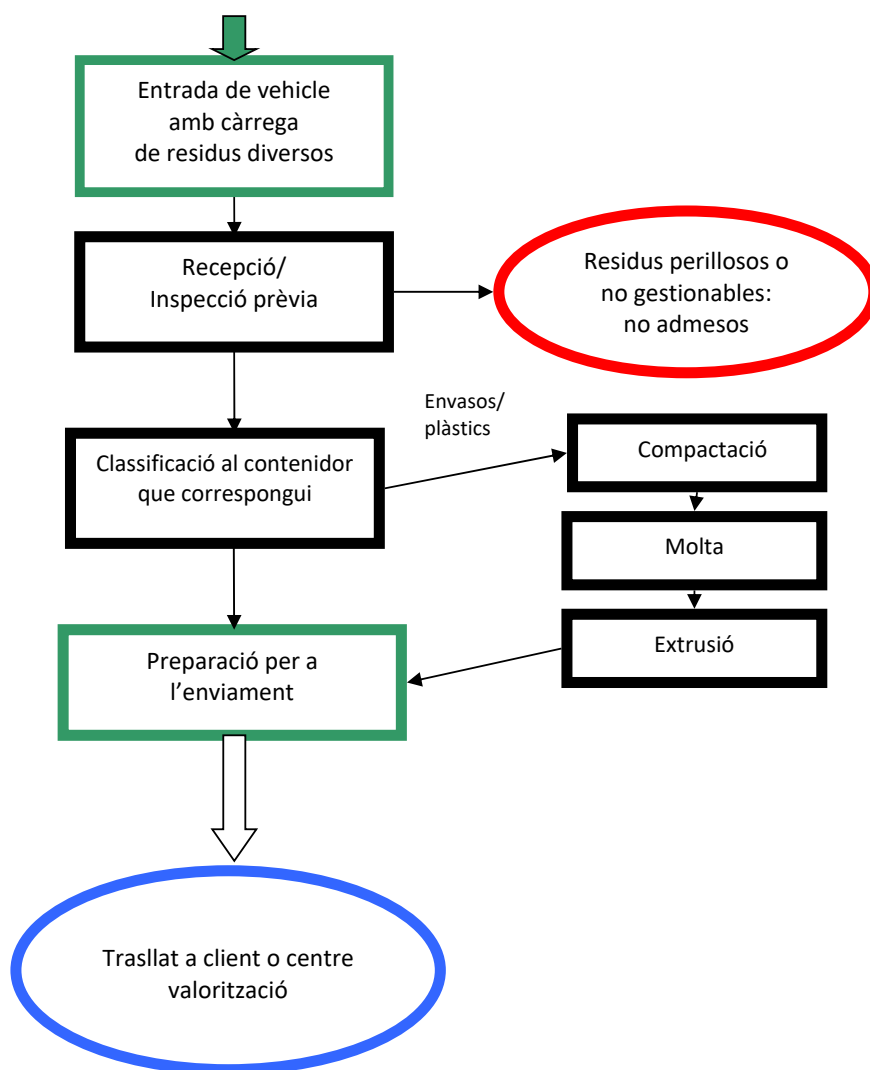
Entrada de vehicle amb càrrega de residus diversos

Recepció/ Inspecció prèvia

Residus perillosos o no gestionables: no admesos

Envasos/ plàstics

Classificació al contenidor que correspongui

Compactació

Molta

Extrusió

Preparació per a l'enviament

Trasllat a client o centre valorització